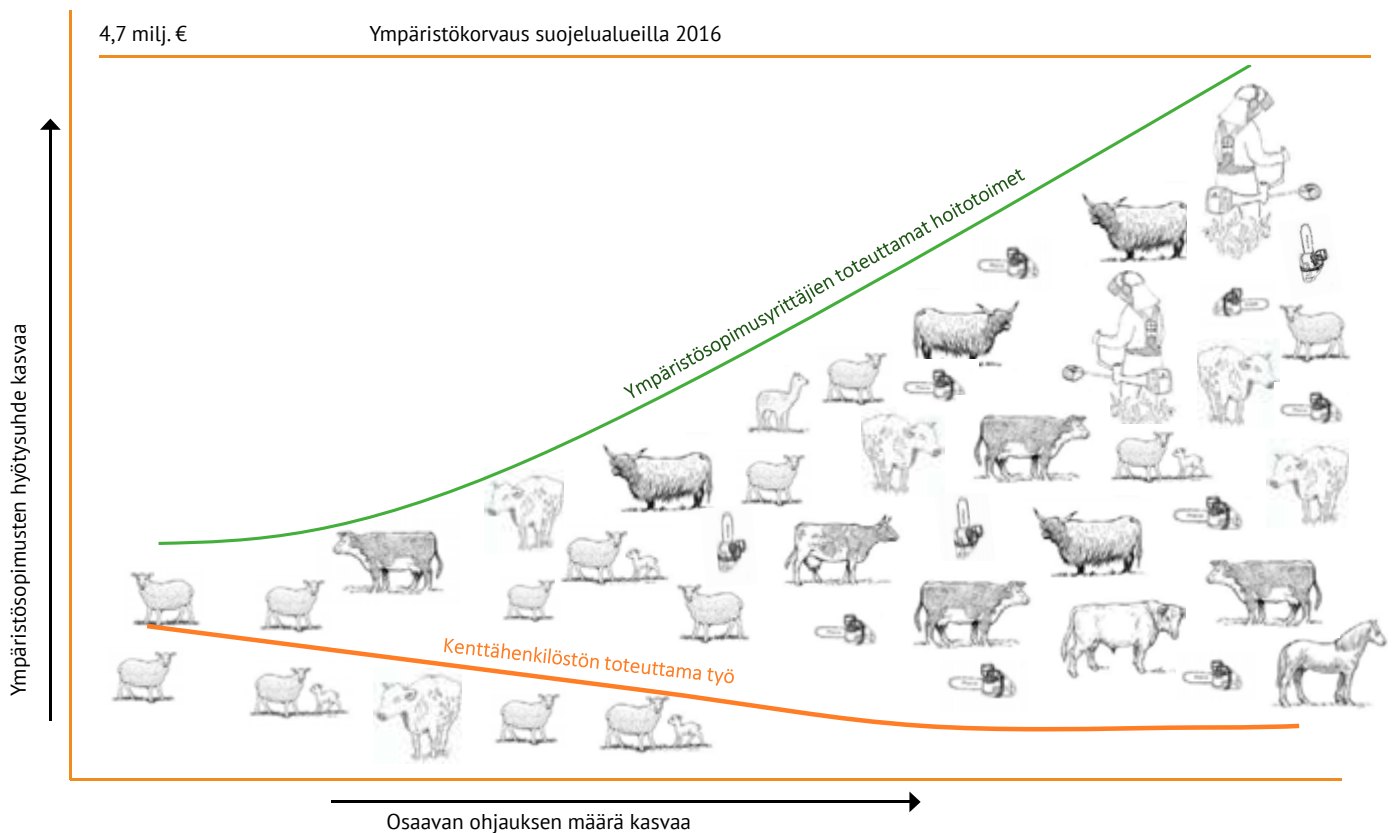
4,7 milj. €

Ympäristökorvaus suojelualueilla 2016

Ympäristösopimusten hyötysuhde kasvaa

Ympäristösopimusyrittäjien toteuttamat hoitotoimet

Kenttähenkilöstön toteuttama työ

Osaavan ohjauksen määrä kasvaa